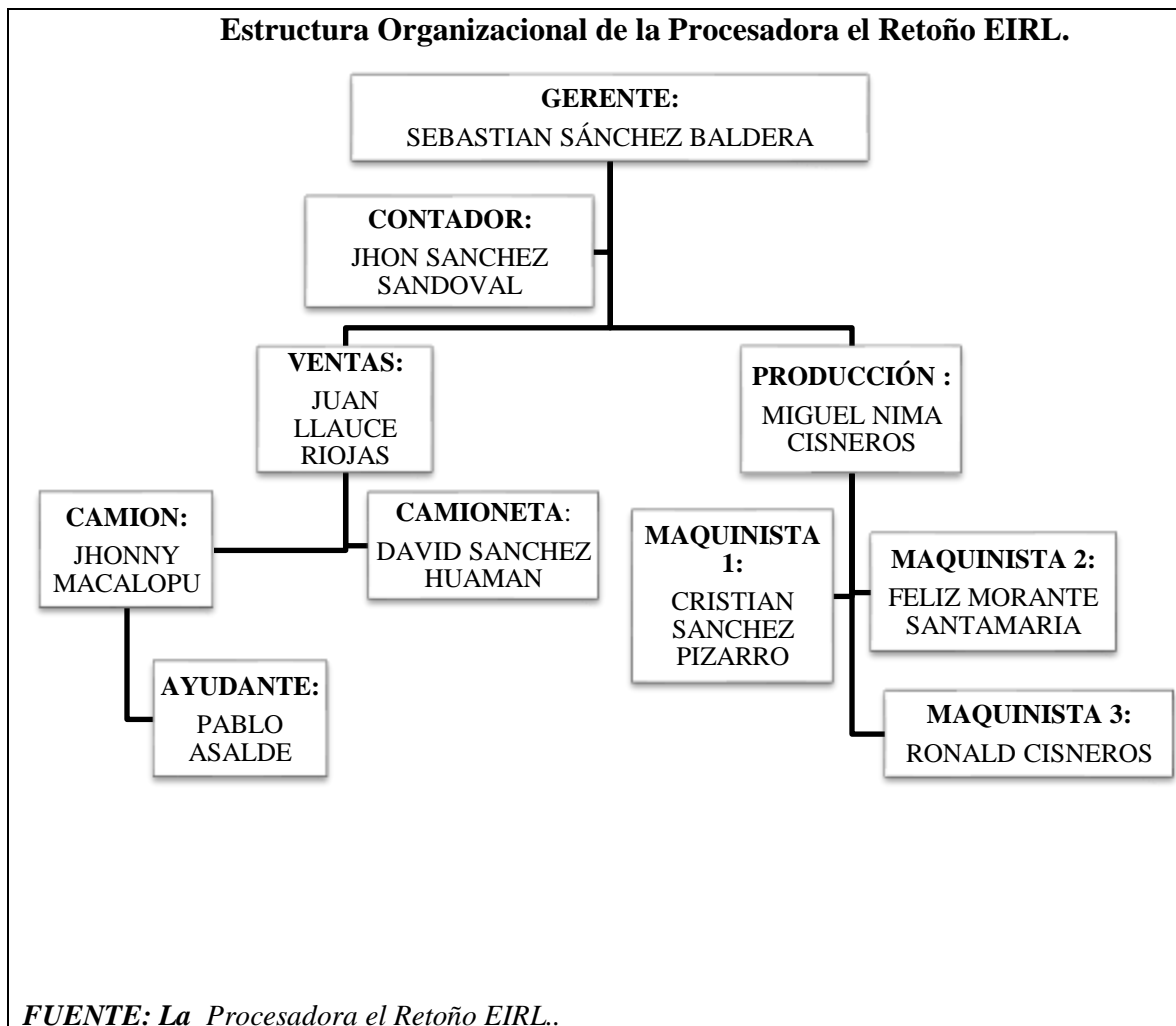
Estructura Organizacional de la Procesadora el Retoño EIRL.

GERENTE:
SEBASTIAN SÁNCHEZ BALDERA

CONTADOR:
JHON SANCHEZ SANDOVAL

VENTAS:
JUAN LLAUCE RIOJAS

PRODUCCIÓN :
MIGUEL NIMA CISNEROS

CAMION:
JHONNY MACALOPU

CAMIONETA:
DAVID SANCHEZ HUAMAN

AYUDANTE:
PABLO ASALDE

MAQUINISTA 1:
CRISTIAN SANCHEZ PIZARRO

MAQUINISTA 2:
FELIZ MORANTE SANTAMARIA

MAQUINISTA 3:
RONALD CISNEROS

FUENTE: La Procesadora el Retoño EIRL..